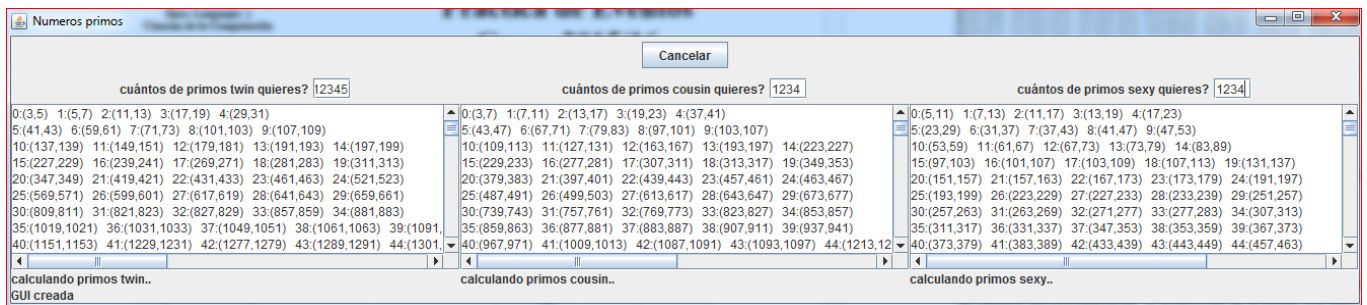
Numeros primos

Cancelar

cuántos de primos twin quieres? 12345

0:(3,5) 1:(5,7) 2:(11,13) 3:(17,19) 4:(29,31)
5:(41,43) 6:(59,61) 7:(71,73) 8:(101,103) 9:(107,109)
10:(137,139) 11:(149,151) 12:(179,181) 13:(191,193) 14:(197,199)
15:(227,229) 16:(239,241) 17:(269,271) 18:(281,283) 19:(311,313)
20:(347,349) 21:(419,421) 22:(431,433) 23:(461,463) 24:(521,523)
25:(569,571) 26:(599,601) 27:(617,619) 28:(641,643) 29:(659,661)
30:(809,811) 31:(821,823) 32:(827,829) 33:(857,859) 34:(881,883)
35:(1019,1021) 36:(1031,1033) 37:(1049,1051) 38:(1061,1063) 39:(1091,
40:(1151,1153) 41:(1229,1231) 42:(1277,1279) 43:(1289,1291) 44:(1301,

calculando primos twin..
GUI creada

cuántos de primos cousin quieres? 1234

0:(3,7) 1:(7,11) 2:(13,17) 3:(19,23) 4:(37,41)
5:(43,47) 6:(67,71) 7:(79,83) 8:(97,101) 9:(103,107)
10:(109,113) 11:(127,131) 12:(163,167) 13:(193,197) 14:(223,227)
15:(229,233) 16:(277,281) 17:(307,311) 18:(313,317) 19:(349,353)
20:(379,383) 21:(397,401) 22:(439,443) 23:(457,461) 24:(463,467)
25:(487,491) 26:(499,503) 27:(613,617) 28:(643,647) 29:(673,677)
30:(739,743) 31:(757,761) 32:(769,773) 33:(823,827) 34:(853,857)
35:(859,863) 36:(877,881) 37:(883,887) 38:(907,911) 39:(937,941)
40:(967,971) 41:(1009,1013) 42:(1087,1091) 43:(1093,1097) 44:(1213,12

calculando primos cousin..

cuántos de primos sexy quieres? 1234

0:(5,11) 1:(7,13) 2:(11,17) 3:(13,19) 4:(17,23)
5:(23,29) 6:(31,37) 7:(37,43) 8:(41,47) 9:(47,53)
10:(53,59) 11:(61,67) 12:(67,73) 13:(73,79) 14:(83,89)
15:(97,103) 16:(101,107) 17:(103,109) 18:(107,113) 19:(131,137)
20:(151,157) 21:(157,163) 22:(167,173) 23:(173,179) 24:(191,197)
25:(193,199) 26:(223,229) 27:(227,233) 28:(233,239) 29:(251,257)
30:(257,263) 31:(263,269) 32:(271,277) 33:(277,283) 34:(307,313)
35:(311,317) 36:(331,337) 37:(347,353) 38:(353,359) 39:(367,373)
40:(373,379) 41:(383,389) 42:(433,439) 43:(443,449) 44:(457,463)

calculando primos sexy..